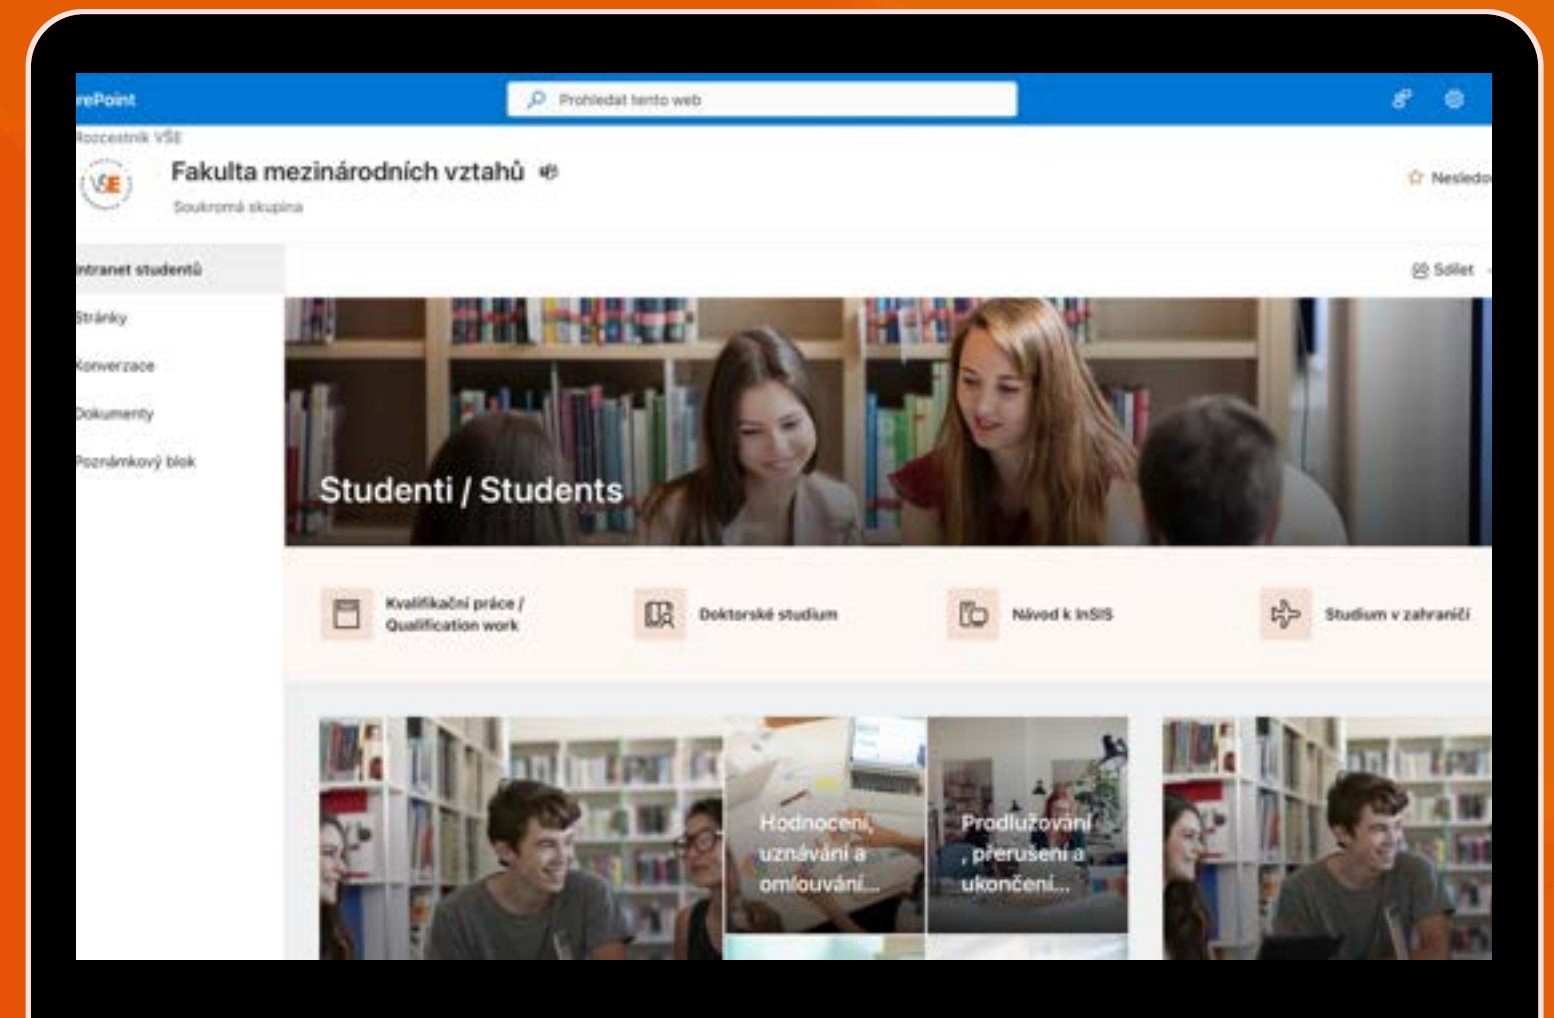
rePoint

Prohledat tento web

Rozcestník VŠE

VŠE

Fakulta mezinárodních vztahů

Soukromá skupina

Nesledo

Intranet studentů

Stránky

Konverzace

Dokumenty

Poznámkový blok

Sdílet

Studenti / Students

Kvalifikační práce / Qualification work

Doktorské studium

Návod k InSIS

Studium v zahraničí

Hodnocení, uznávání a omlouvání...

Prodlužování, přerušení a ukončení...